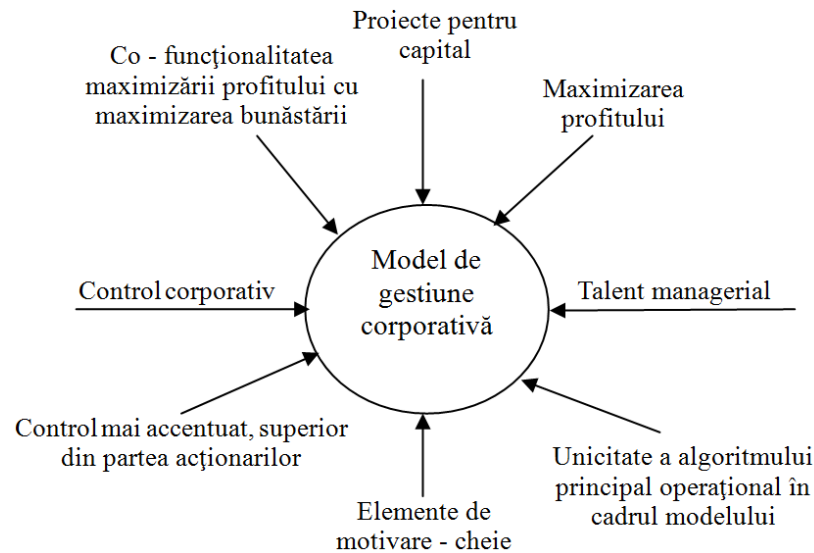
Proiecte pentru capital

Co - funcţionalitatea maximizării profitului cu maximizarea bunăstării

Maximizarea profitului

Model de gestiune corporativă

Control corporativ

Talent managerial

Control mai accentuat, superior din partea acţionarilor

Unicitate a algoritmului principal operaţional în cadrul modelului

Elemente de motivare - cheie